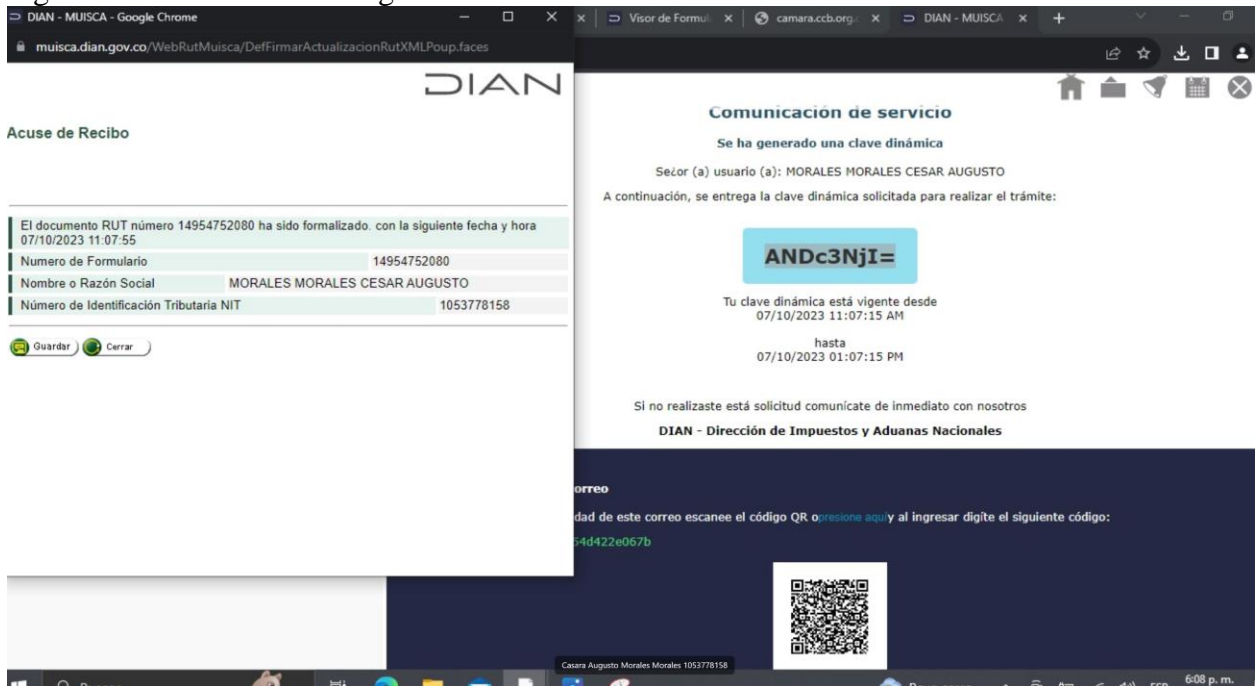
DIAN - MUISCA - Google Chrome
muisca.dian.gov.co/WebRutMuisca/DefFirmarActualizacionRutXMLPoup.faces
DIAN

Acuse de Recibo

El documento RUT número 14954752080 ha sido formalizado. con la siguiente fecha y hora 07/10/2023 11:07:55

| Numero de Formulario | 14954752080 |
|---|---|
| Nombre o Razón Social | MORALES MORALES CESAR AUGUSTO |
| Número de Identificación Tributaria NIT | 1053778158 |

Guardar Cerrar

Visor de Formul
camara.ccb.org.
DIAN - MUISCA

Comunicación de servicio

Se ha generado una clave dinámica

Se¿or (a) usuario (a): MORALES MORALES CESAR AUGUSTO

A continuación, se entrega la clave dinámica solicitada para realizar el trámite:

ANDc3NjI=

Tu clave dinámica está vigente desde
07/10/2023 11:07:15 AM

hasta
07/10/2023 01:07:15 PM

Si no realizaste está solicitud comunícate de inmediato con nosotros

DIAN - Dirección de Impuestos y Aduanas Nacionales

orreo

dad de este correo escanee el código QR opresione aquíy al ingresar digite el siguiente código:

54d422e067b

Casara Augusto Morales Morales 1053778158

ESP 6:08 p. m.